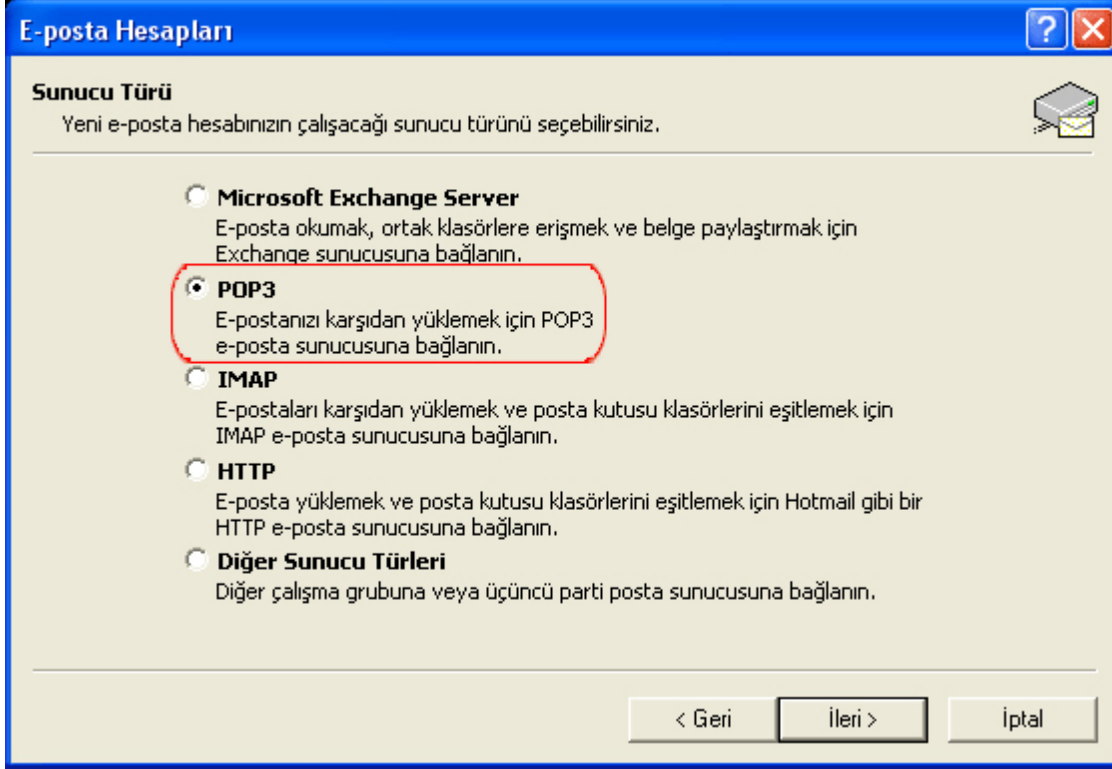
E-posta Hesapları

Sunucu Türü
Yeni e-posta hesabınızın çalışacağı sunucu türünü seçebilirsiniz.

Microsoft Exchange Server
E-posta okumak, ortak klasörlere erişmek ve belge paylaştırmak için Exchange sunucusuna bağlanın.

POP3
E-postanızı karşıdan yüklemek için POP3 e-posta sunucusuna bağlanın.

IMAP
E-postaları karşıdan yüklemek ve posta kutusu klasörlerini eşitlemek için IMAP e-posta sunucusuna bağlanın.

HTTP
E-posta yüklemek ve posta kutusu klasörlerini eşitlemek için Hotmail gibi bir HTTP e-posta sunucusuna bağlanın.

Diğer Sunucu Türleri
Diğer çalışma grubuna veya üçüncü parti posta sunucusuna bağlanın.

< Geri | İleri > | İptal